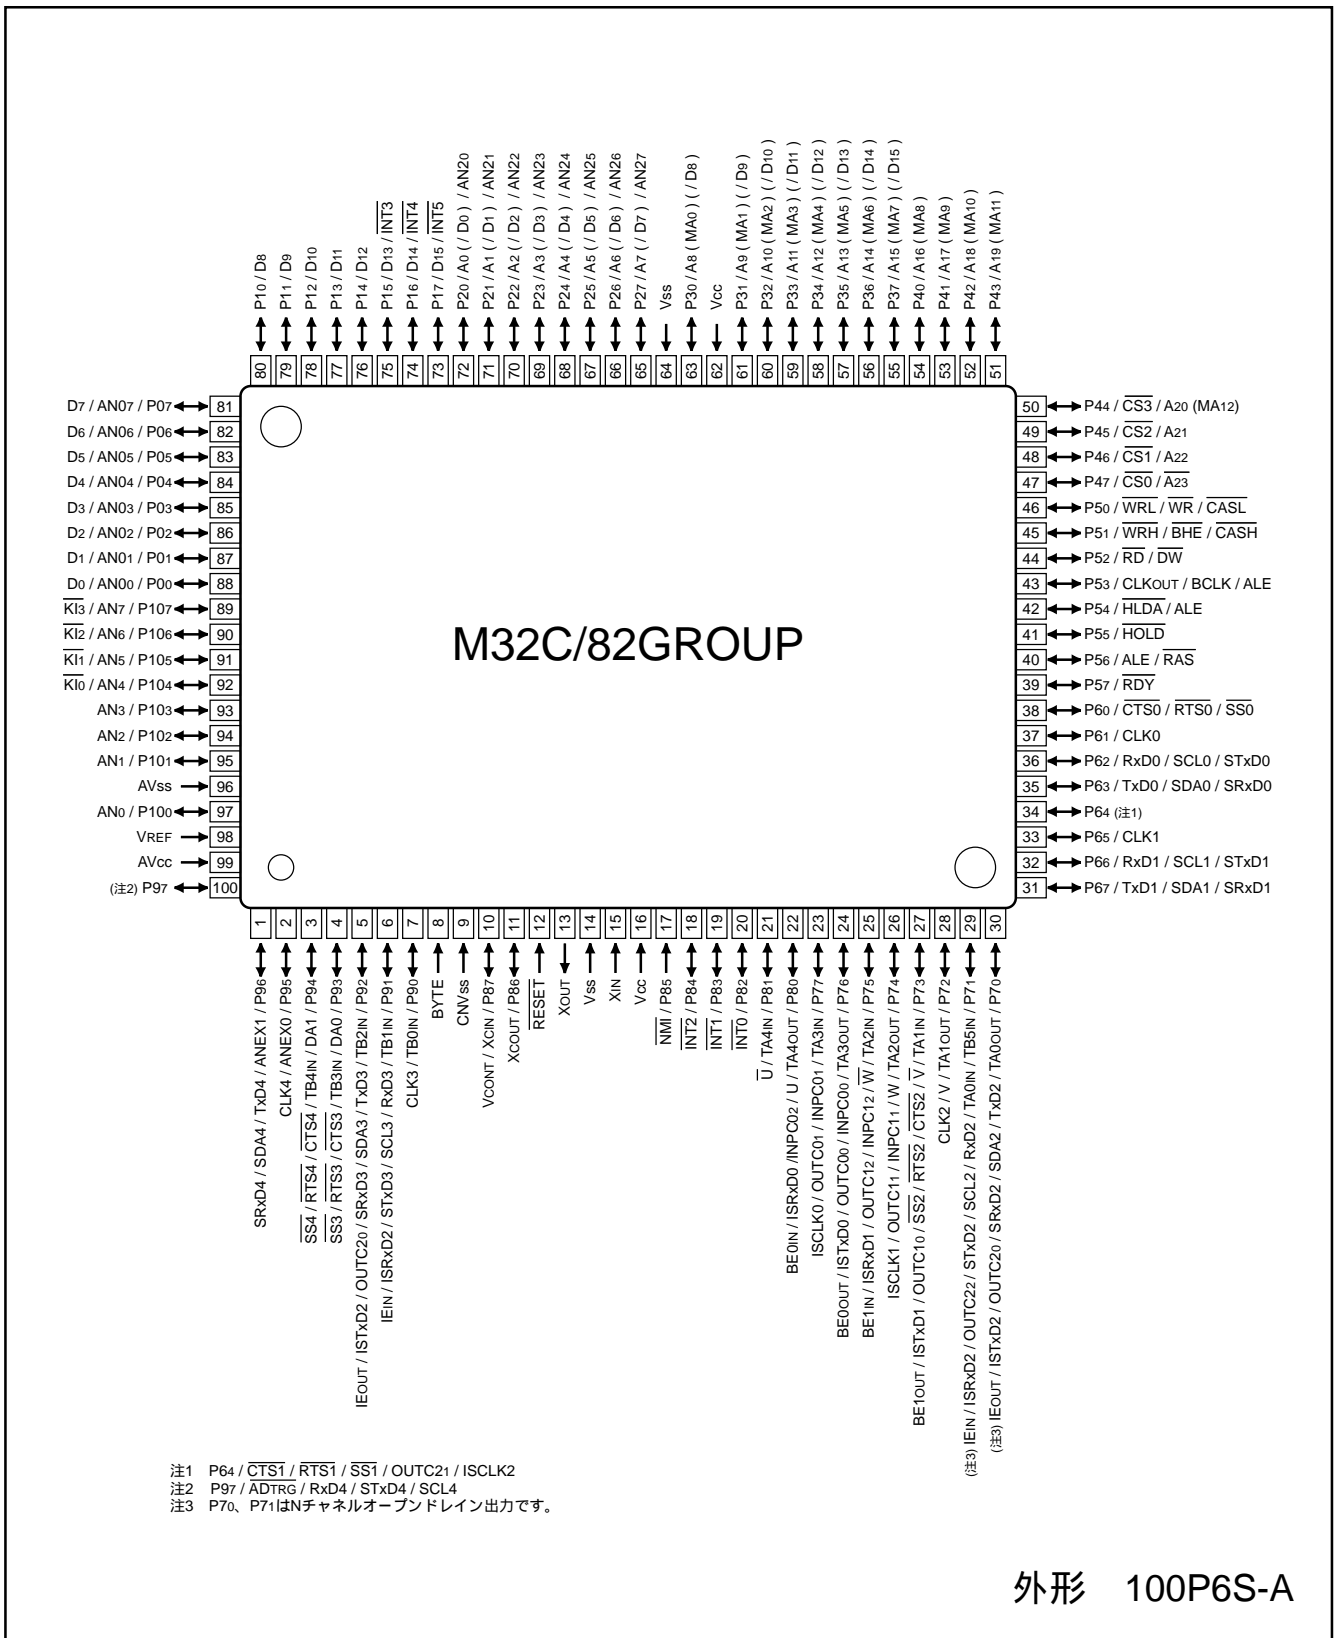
P10 / D8
P11 / D9
P12 / D10
P13 / D11
P14 / D12
P15 / D13 / $\overline{INT3}$
P16 / D14 / $\overline{INT4}$
P17 / D15 / $\overline{INT5}$
P20 / A0 ( / D0 ) / AN20
P21 / A1 ( / D1 ) / AN21
P22 / A2 ( / D2 ) / AN22
P23 / A3 ( / D3 ) / AN23
P24 / A4 ( / D4 ) / AN24
P25 / A5 ( / D5 ) / AN25
P26 / A6 ( / D6 ) / AN26
P27 / A7 ( / D7 ) / AN27
Vss
P30 / A8 ( MA0 ) ( / D8 )
Vcc
P31 / A9 ( MA1 ) ( / D9 )
P32 / A10 ( MA2 ) ( / D10 )
P33 / A11 ( MA3 ) ( / D11 )
P34 / A12 ( MA4 ) ( / D12 )
P35 / A13 ( MA5 ) ( / D13 )
P36 / A14 ( MA6 ) ( / D14 )
P37 / A15 ( MA7 ) ( / D15 )
P40 / A16 ( MA8 )
P41 / A17 ( MA9 )
P42 / A18 ( MA10 )
P43 / A19 ( MA11 )

80 79 78 77 76 75 74 73 72 71 70 69 68 67 66 65 64 63 62 61 60 59 58 57 56 55 54 53 52 51

D7 / AN07 / P07 81
D6 / AN06 / P06 82
D5 / AN05 / P05 83
D4 / AN04 / P04 84
D3 / AN03 / P03 85
D2 / AN02 / P02 86
D1 / AN01 / P01 87
D0 / AN00 / P00 88
$\overline{KI3}$ / AN7 / P107 89
$\overline{KI2}$ / AN6 / P106 90
$\overline{KI1}$ / AN5 / P105 91
$\overline{KI0}$ / AN4 / P104 92
AN3 / P103 93
AN2 / P102 94
AN1 / P101 95
AVss 96
AN0 / P100 97
VREF 98
AVcc 99
(注2) P97 100

50 P44 / $\overline{CS3}$ / A20 (MA12)
49 P45 / $\overline{CS2}$ / A21
48 P46 / $\overline{CS1}$ / A22
47 P47 / $\overline{CS0}$ / $\overline{A23}$
46 P50 / $\overline{WRL}$ / $\overline{WR}$ / $\overline{CASL}$
45 P51 / $\overline{WRH}$ / $\overline{BHE}$ / $\overline{CASH}$
44 P52 / $\overline{RD}$ / $\overline{DW}$
43 P53 / CLKOUT / BCLK / ALE
42 P54 / $\overline{HLDA}$ / ALE
41 P55 / $\overline{HOLD}$
40 P56 / ALE / $\overline{RAS}$
39 P57 / $\overline{RDY}$
38 P60 / $\overline{CTS0}$ / $\overline{RTS0}$ / $\overline{SS0}$
37 P61 / CLK0
36 P62 / RxD0 / SCL0 / STxD0
35 P63 / TxD0 / SDA0 / SRxD0
34 P64 (注1)
33 P65 / CLK1
32 P66 / RxD1 / SCL1 / STxD1
31 P67 / TxD1 / SDA1 / SRxD1

M32C/82GROUP

1 2 3 4 5 6 7 8 9 10 11 12 13 14 15 16 17 18 19 20 21 22 23 24 25 26 27 28 29 30

SRxD4 / SDA4 / TxD4 / ANEX1 / P96
CLK4 / ANEX0 / P95
$\overline{SS4}$ / $\overline{RTS4}$ / $\overline{CTS4}$ / TB4IN / DA1 / P94
$\overline{SS3}$ / $\overline{RTS3}$ / $\overline{CTS3}$ / TB3IN / DA0 / P93
IEOUT / ISTxD2 / OUTC20 / SRxD3 / SDA3 / TxD3 / TB2IN / P92
IEIN / ISRxD2 / STxD3 / SCL3 / RxD3 / TB1IN / P91
CLK3 / TB0IN / P90
BYTE
CNVss
VCONT / XCIN / P87
XCOUT / P86
$\overline{RESET}$
XOUT
Vss
XIN
Vcc
$\overline{NMI}$ / P85
$\overline{INT2}$ / P84
$\overline{INT1}$ / P83
$\overline{INT0}$ / P82
$\overline{U}$ / TA4IN / P81
BE0IN / ISRxD0 /INPC02 / U / TA4OUT / P80
ISCLK0 / OUTC01 / INPC01 / TA3IN / P77
BE0OUT / ISTxD0 / OUTC00 / INPC00 / TA3OUT / P76
BE1IN / ISRxD1 / OUTC12 / INPC12 / $\overline{W}$ / TA2IN / P75
ISCLK1 / OUTC11 / INPC11 / W / TA2OUT / P74
BE1OUT / ISTxD1 / OUTC10 / $\overline{SS2}$ / $\overline{RTS2}$ / $\overline{CTS2}$ / $\overline{V}$ / TA1IN / P73
CLK2 / V / TA1OUT / P72
(注3) IEIN / ISRxD2 / OUTC22 / STxD2 / SCL2 / RxD2 / TA0IN / TB5IN / P71
(注3) IEOUT / ISTxD2 / OUTC20 / SRxD2 / SDA2 / TxD2 / TA0OUT / P70

注1 P64 / $\overline{CTS1}$ / $\overline{RTS1}$ / $\overline{SS1}$ / OUTC21 / ISCLK2
注2 P97 / $\overline{ADTRG}$ / RxD4 / STxD4 / SCL4
注3 P70、P71はNチャネルオープンドレイン出力です。

外形 100P6S-A